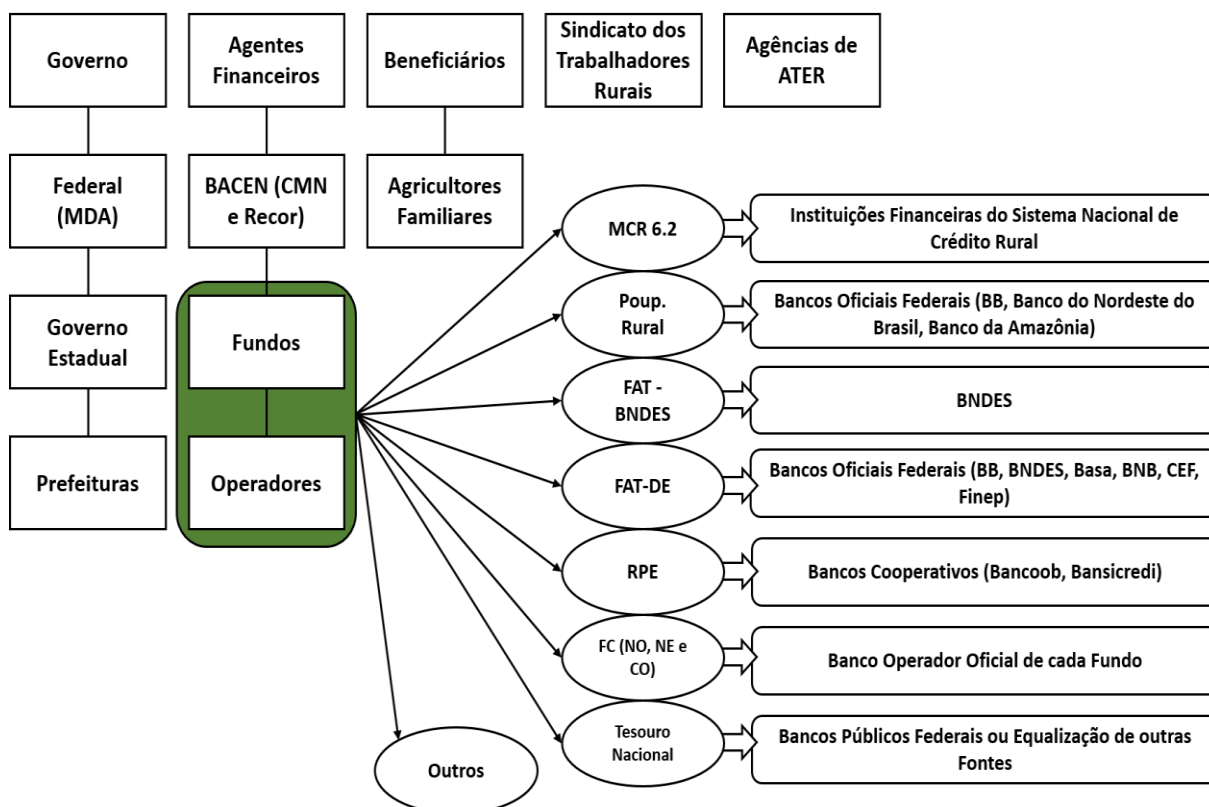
Governo

Agentes Financeiros

Beneficiários

Sindicato dos Trabalhadores Rurais

Agências de ATER

Federal (MDA)

BACEN (CMN e Recor)

Agricultores Familiares

Governo Estadual

Fundos

Prefeituras

Operadores

MCR 6.2

Instituições Financeiras do Sistema Nacional de Crédito Rural

Poup. Rural

Bancos Oficiais Federais (BB, Banco do Nordeste do Brasil, Banco da Amazônia)

FAT - BNDES

BNDES

FAT-DE

Bancos Oficiais Federais (BB, BNDES, Basa, BNB, CEF, Finep)

RPE

Bancos Cooperativos (Bancoob, Bansicredi)

FC (NO, NE e CO)

Banco Operador Oficial de cada Fundo

Tesouro Nacional

Bancos Públicos Federais ou Equalização de outras Fontes

Outros